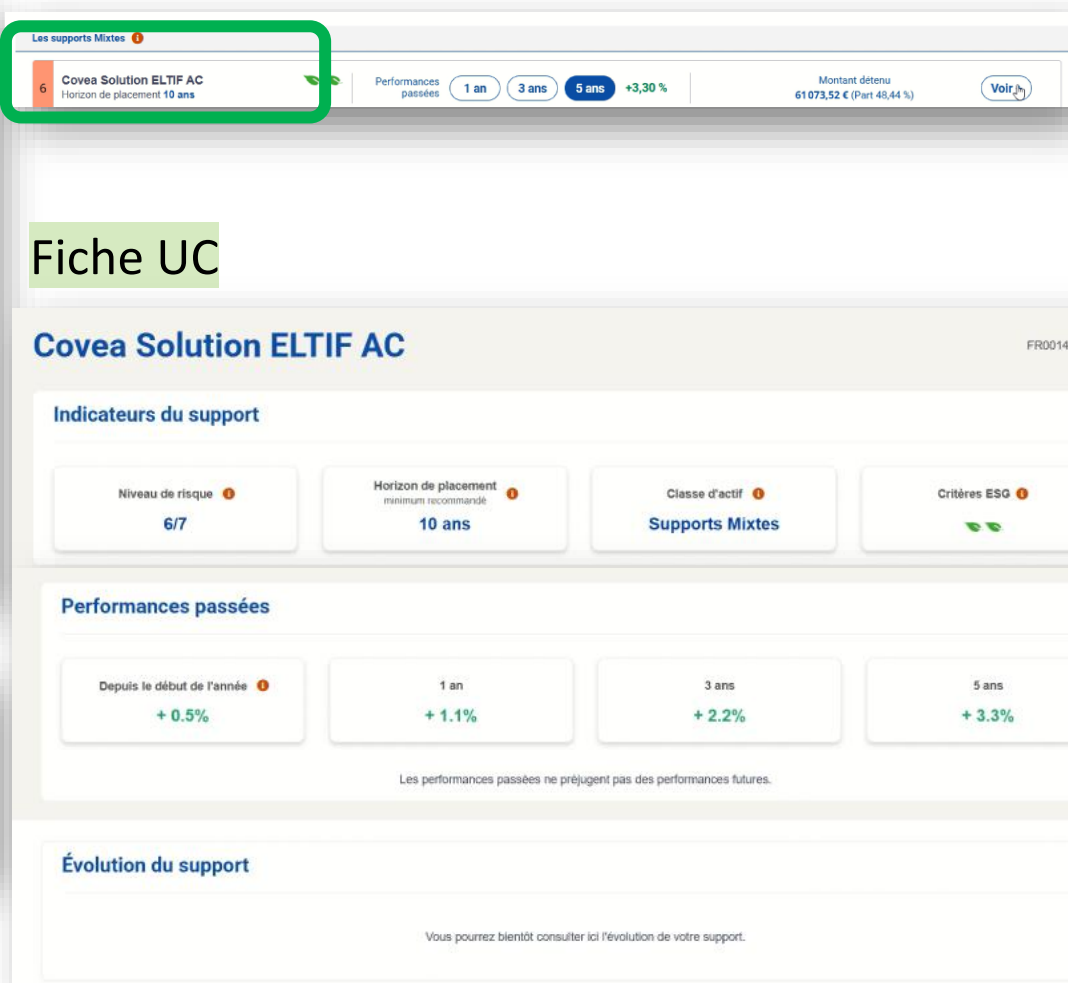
Les supports Mixtes

6 Covea Solution ELTIF AC
Horizon de placement 10 ans

Performances passées 1 an 3 ans 5 ans +3,30 %

Montant détenu
61 073,52 € (Part 48,44 %)

Voir

Fiche UC

Covea Solution ELTIF AC

FR0014

Indicateurs du support

Niveau de risque
6/7

Horizon de placement
minimum recommandé
10 ans

Classe d'actif
Supports Mixtes

Critères ESG

Performances passées

Depuis le début de l'année
+ 0.5%

1 an
+ 1.1%

3 ans
+ 2.2%

5 ans
+ 3.3%

Les performances passées ne préjugent pas des performances futures.

Évolution du support

Vous pourrez bientôt consulter ici l'évolution de votre support.